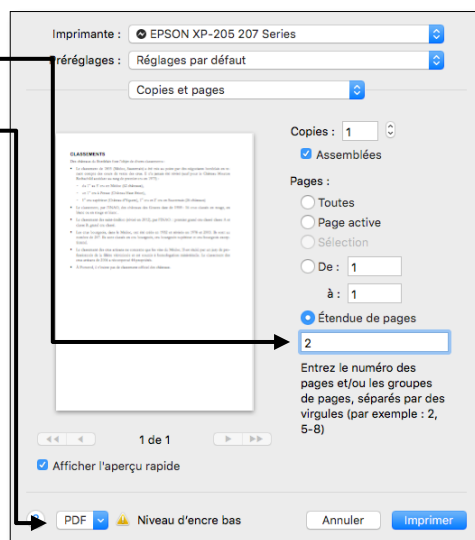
Imprimante : EPSON XP-205 207 Series

Préréglages : Réglages par défaut

Copies et pages

CLASSEMENTS

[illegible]

Copies : 1

Assemblées

Pages :

Toutes

Page active

Sélection

De : 1

à : 1

Étendue de pages

2

Entrez le numéro des pages et/ou les groupes de pages, séparés par des virgules (par exemple : 2, 5-8)

1 de 1

Afficher l'aperçu rapide

?

PDF

Niveau d'encre bas

Annuler

Imprimer